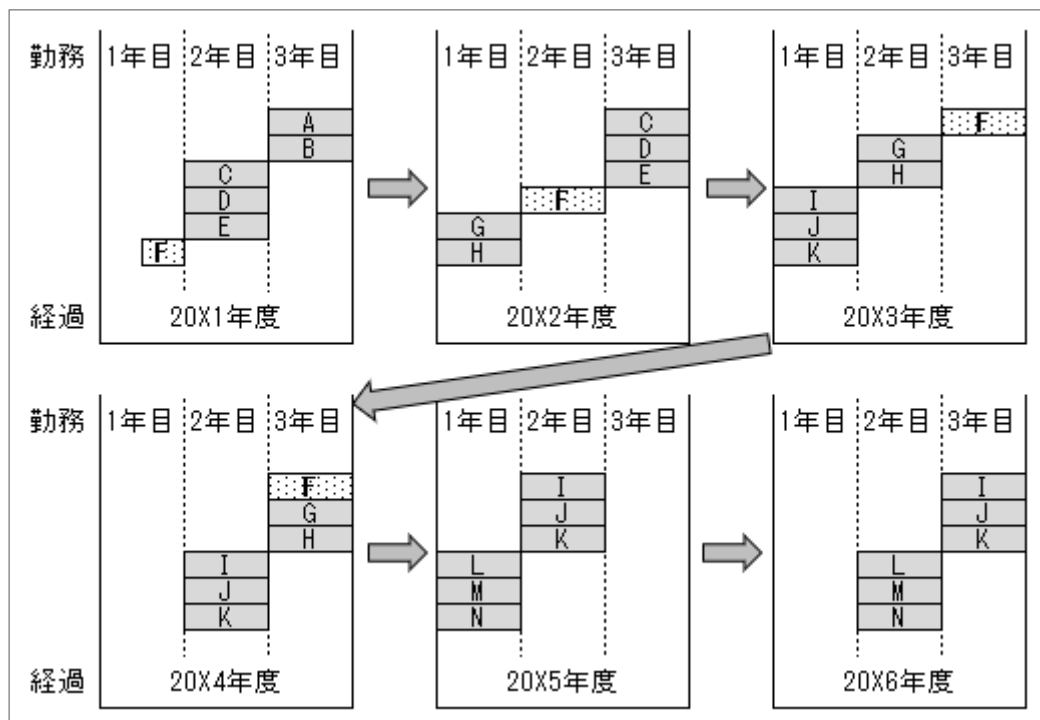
勤務 1年目 2年目 3年目
A
B
C
D
E
F
経過 20X1年度

1年目 2年目 3年目
C
D
E
F
G
H
20X2年度

1年目 2年目 3年目
F
G
H
I
J
K
20X3年度

勤務 1年目 2年目 3年目
F
G
H
I
J
K
経過 20X4年度

1年目 2年目 3年目
I
J
K
L
M
N
20X5年度

1年目 2年目 3年目
I
J
K
L
M
N
20X6年度